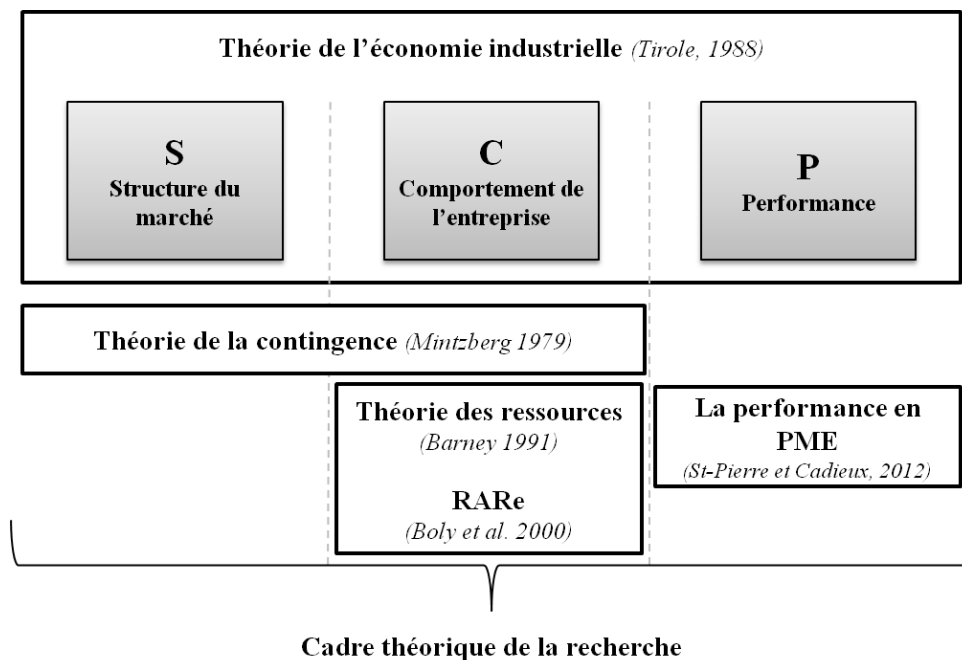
Théorie de l'économie industrielle (Tirole, 1988)

S
Structure du marché

C
Comportement de l'entreprise

P
Performance

Théorie de la contingence (Mintzberg 1979)

Théorie des ressources
(Barney 1991)

RARe
(Boly et al. 2000)

La performance en PME
(St-Pierre et Cadieux, 2012)

Cadre théorique de la recherche